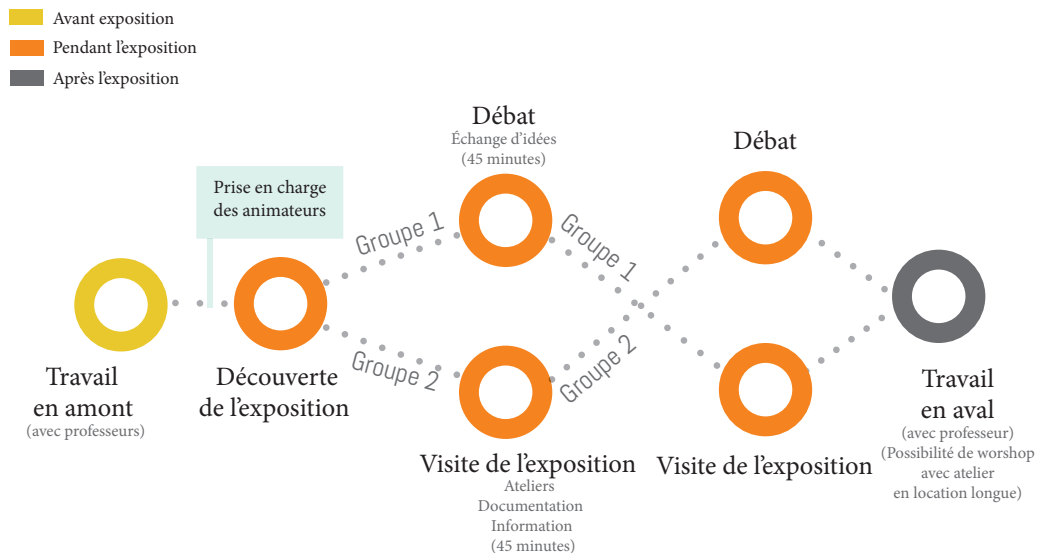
Avant exposition
Pendant l'exposition
Après l'exposition

Débat
Échange d'idées
(45 minutes)

Débat

Prise en charge des animateurs

Groupe 1
Groupe 1
Groupe 2
Groupe 2

Travail en amont
(avec professeurs)

Découverte de l'exposition

Visite de l'exposition
Ateliers
Documentation
Information
(45 minutes)

Visite de l'exposition

Travail en aval
(avec professeur)
(Possibilité de worshop avec atelier en location longue)